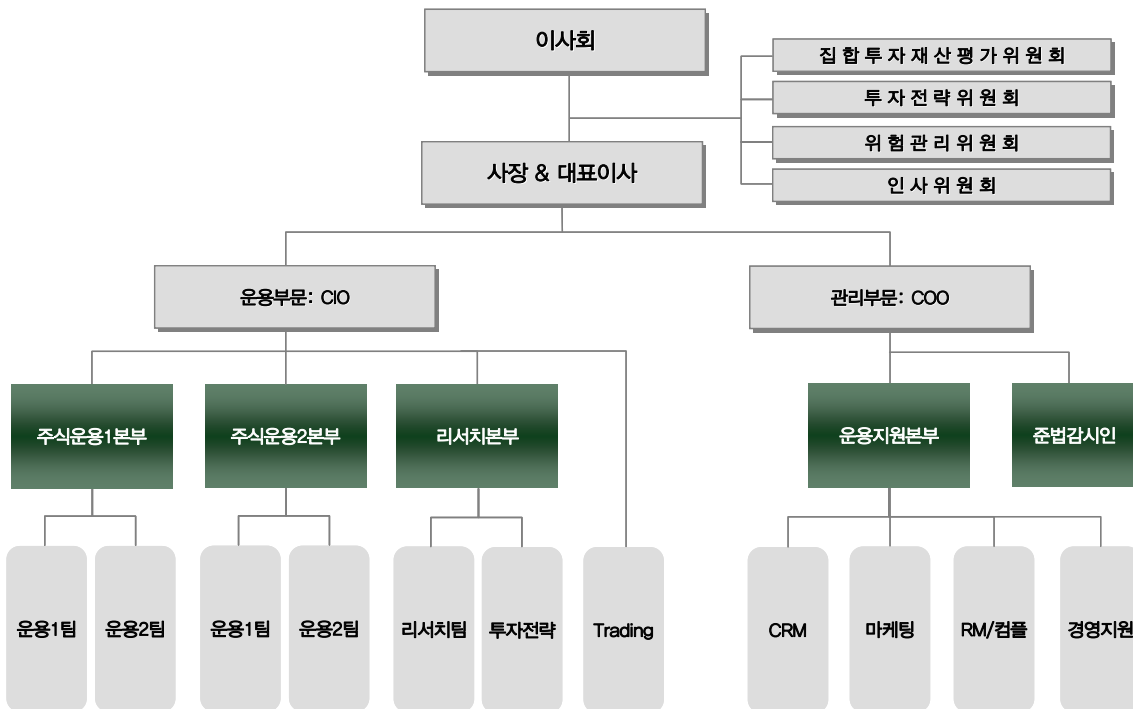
이사회

집합투자재산평가위원회

투자전략위원회

위험관리위원회

인사위원회

사장 & 대표이사

운용부문: CIO

관리부문: COO

주식운용1본부

주식운용2본부

리서치본부

운용지원본부

준법감시인

운용1팀

운용2팀

운용1팀

운용2팀

리서치팀

투자전략

Trading

CRM

마케팅

RM/컴플

경영지원